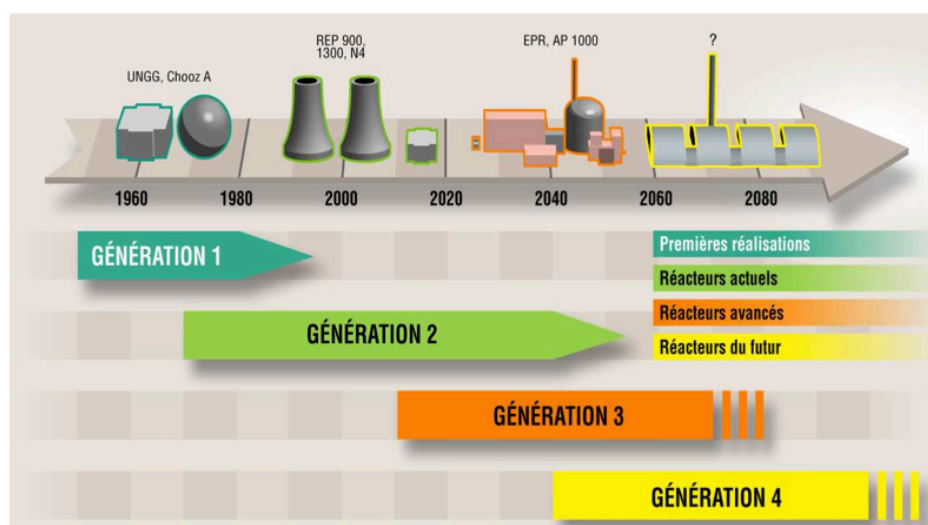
UNGG, Chooz A

REP 900, 1300, N4

EPR, AP 1000

?

1960
1980
2000
2020
2040
2060
2080

GÉNÉRATION 1

Premières réalisations

Réacteurs actuels

GÉNÉRATION 2

Réacteurs avancés

Réacteurs du futur

GÉNÉRATION 3

GÉNÉRATION 4